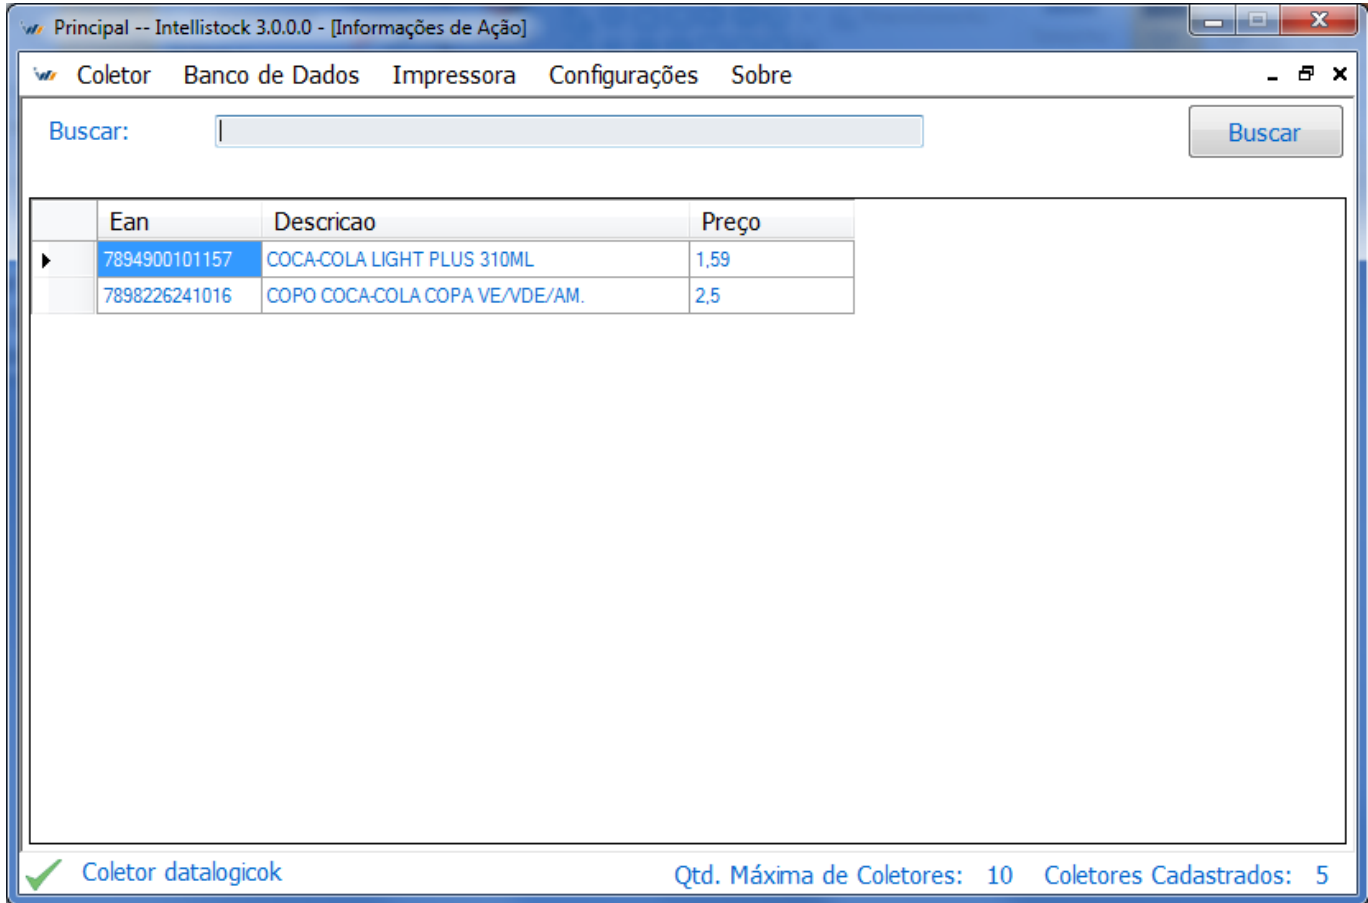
Principal -- Intellistock 3.0.0.0 - [Informações de Ação]

Coletor Banco de Dados Impressora Configurações Sobre

Buscar:

Buscar

| Ean | Descricao | Preço |
|---|---|---|
| 7894900101157 | COCA-COLA LIGHT PLUS 310ML | 1,59 |
| 7898226241016 | COPO COCA-COLA COPA VE/VDE/AM. | 2,5 |

Coletor datalogicok

Qtd. Máxima de Coletores: 10 Coletores Cadastrados: 5